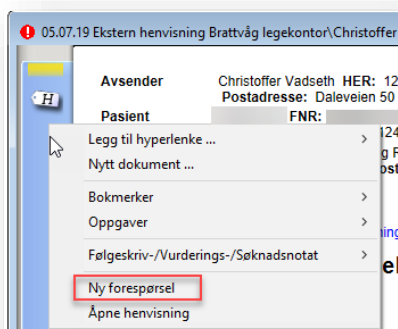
05.07.19 Ekstern henvisning Brattvåg legekontor\Christoffer

H

Avsender Christoffer Vadseth HER: 12

Postadresse: Daleveien 50

Pasient FNR:

Legg til hyperlenke ...

Nytt dokument ...

Bokmerker

Oppgaver

Følgeskriv-/Vurderings-/Søknadsnotat

Ny forespørsel

Åpne henvisning